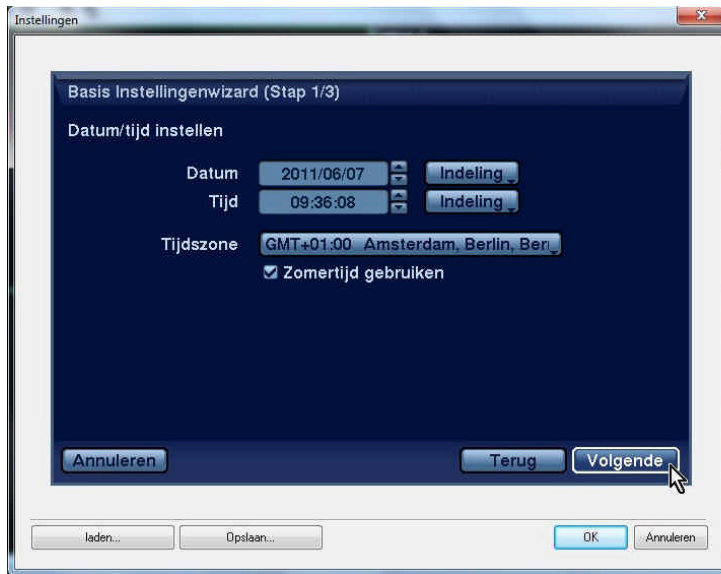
Instellingen

Basis Instellingenwizard (Stap 1/3)

Datum/tijd instellen

Datum 2011/06/07 Indeling
Tijd 09:36:08 Indeling

Tijdszone GMT+01:00 Amsterdam, Berlin, Ber

Zomertijd gebruiken

Annuleren

Terug

Volgende

laden...

Opslaan...

OK

Annuleren